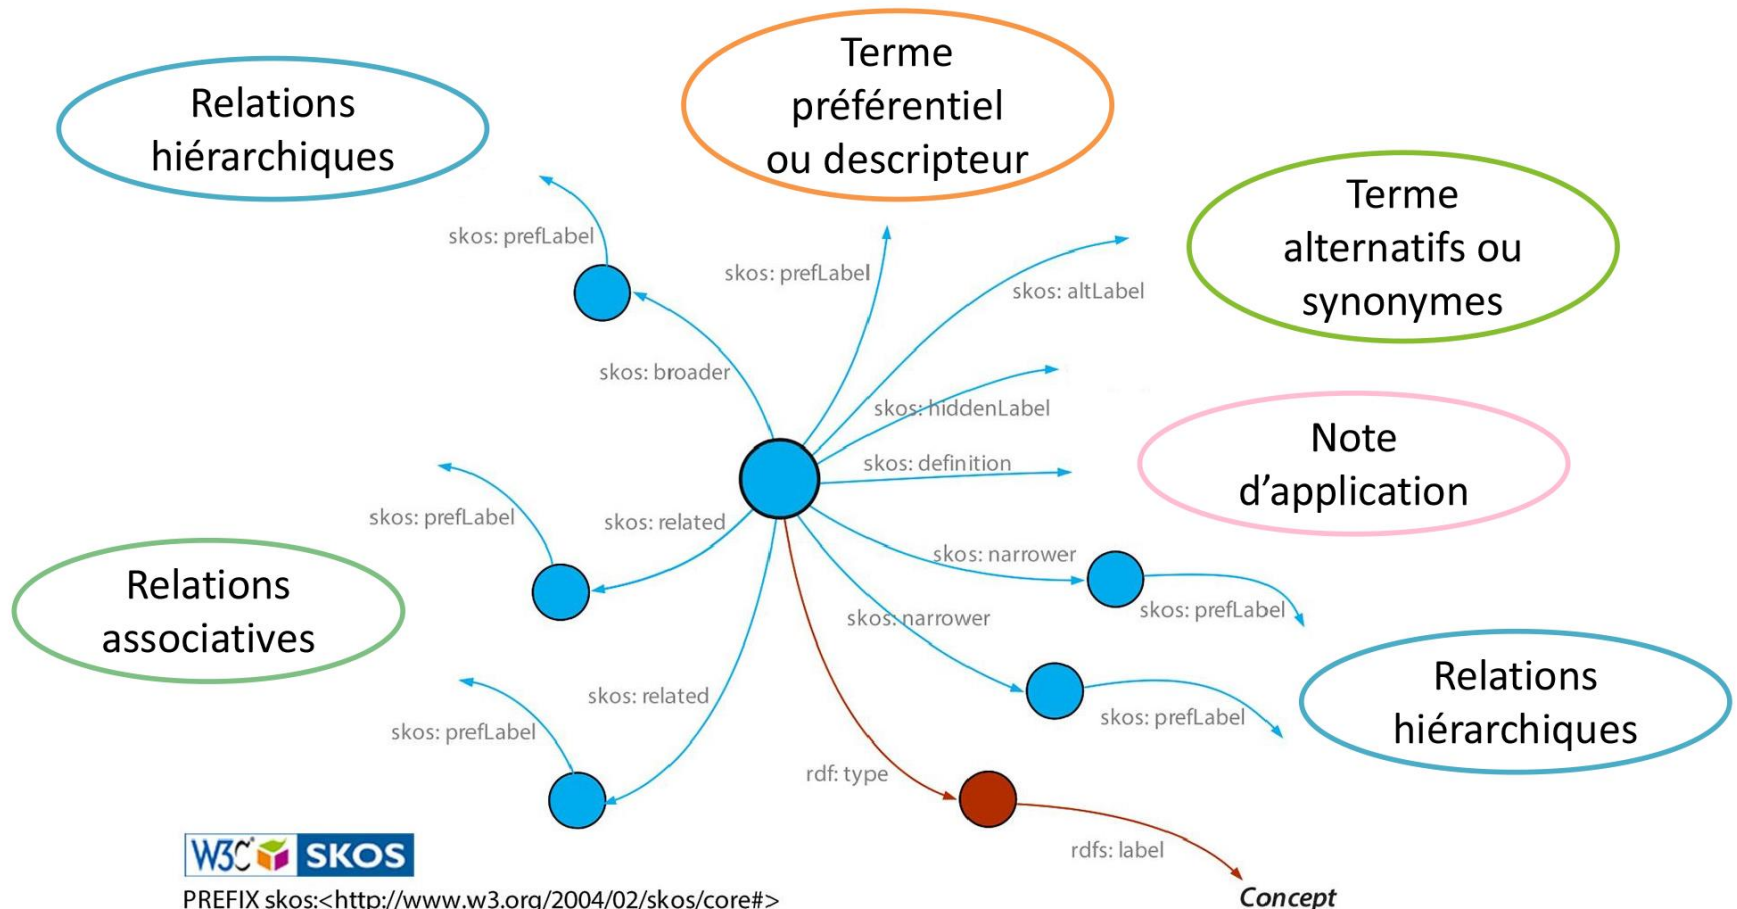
Relations hiérarchiques

Terme préférentiel ou descripteur

Terme alternatifs ou synonymes

skos: prefLabel

skos: prefLabel

skos: altLabel

skos: broader

skos: hiddenLabel

skos: definition

Note d'application

skos: prefLabel

skos: related

skos: narrower

skos: prefLabel

Relations associatives

skos: narrower

skos: related

skos: prefLabel

Relations hiérarchiques

skos: prefLabel

rdf: type

rdfs: label

W3C SKOS

PREFIX skos:<http://www.w3.org/2004/02/skos/core#>

Concept